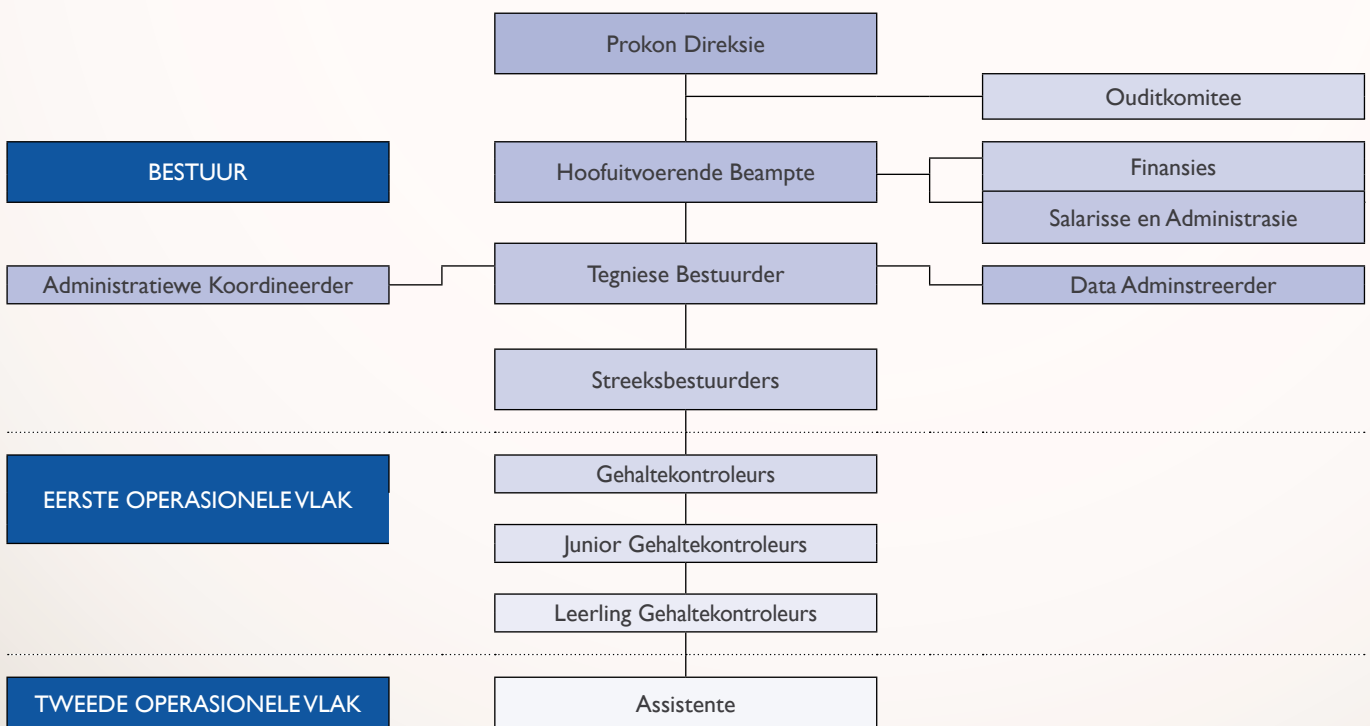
Prokon Direksie

Ouditkomitee

BESTUUR

Hoofuitvoerende Beampte

Finansies

Salarisse en Administrasie

Administratiewe Koordineerder

Tegniese Bestuurder

Data Adminstreerder

Streeksbestuurders

EERSTE OPERASIONELE VLAK

Gehaltekontroleurs

Junior Gehaltekontroleurs

Leerling Gehaltekontroleurs

TWEEDE OPERASIONELE VLAK

Assistente